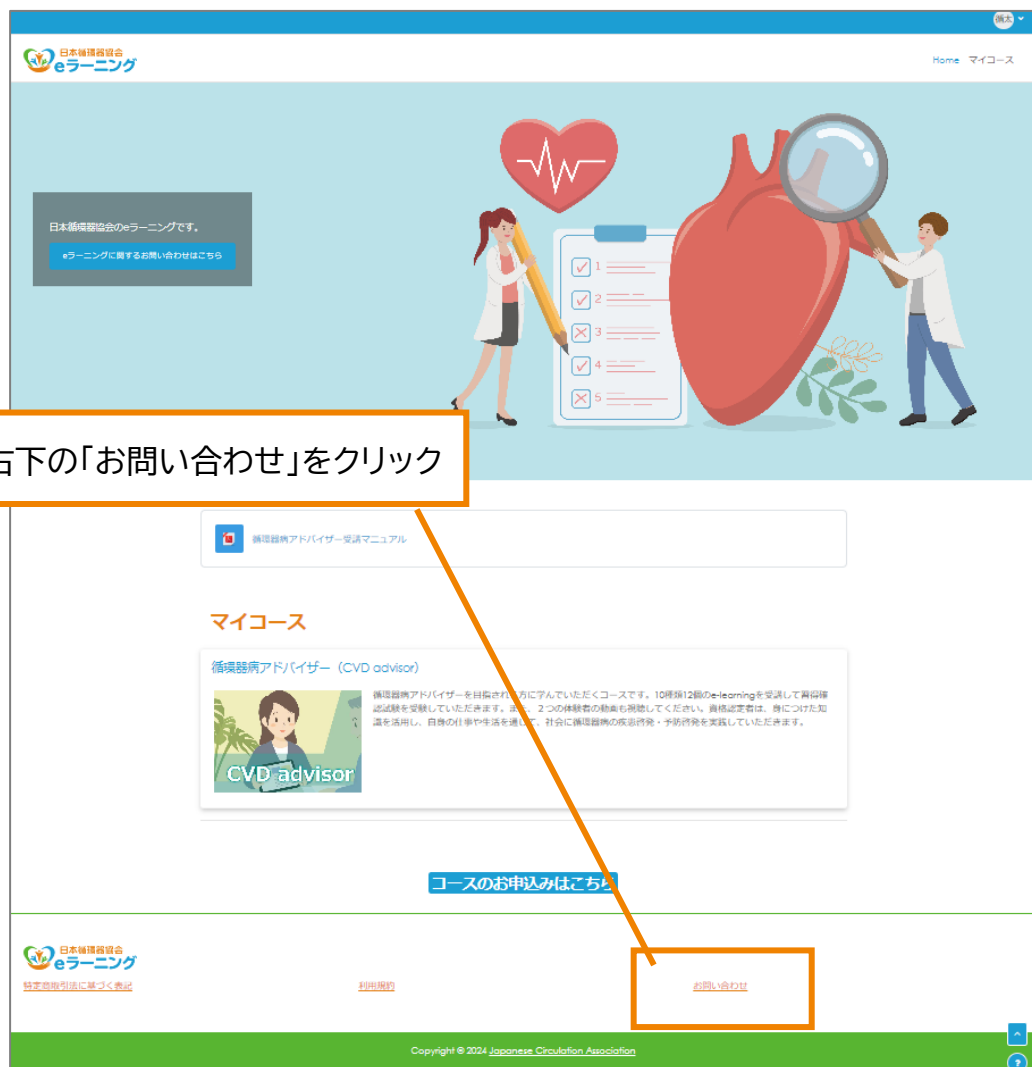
循太

日本循環器協会
eラーニング

Home マイコース

日本循環器協会のeラーニングです。

eラーニングに関するお問い合わせはこちら

1
2
3
4
5

右下の「お問い合わせ」をクリック

循環器病アドバイザー受講マニュアル

マイコース

循環器病アドバイザー（CVD advisor）

循環器病アドバイザーを目指される方に学んでいただくコースです。10種類12個のe-learningを受講して資格確認試験を受験していただきます。また、２つの体験者の動画も視聴してください。資格認定者は、身につけた知識を活用し、自身の仕事や生活を通じて、社会に循環器病の疾患啓発・予防啓発を実践していただきます。

CVD advisor

コースのお申込みはこちら

日本循環器協会
eラーニング

特定商取引法に基づく表記

利用規約

お問い合わせ

Copyright © 2024 Japanese Circulation Association